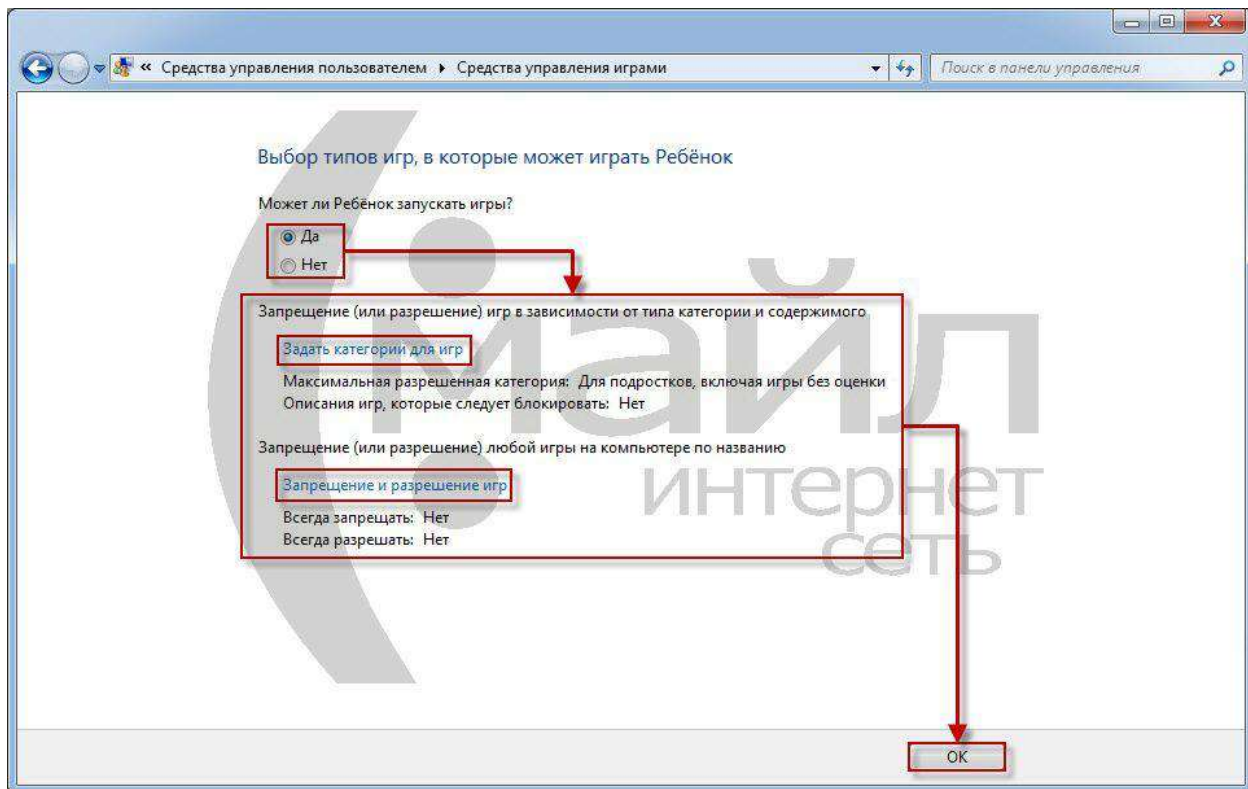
« Средства управления пользователем ▸ Средства управления играми

Поиск в панели управления

Выбор типов игр, в которые может играть Ребёнок

Может ли Ребёнок запускать игры?

Да

Нет

Запрещение (или разрешение) игр в зависимости от типа категории и содержимого

Задать категории для игр

Максимальная разрешенная категория: Для подростков, включая игры без оценки

Описания игр, которые следует блокировать: Нет

Запрещение (или разрешение) любой игры на компьютере по названию

Запрещение и разрешение игр

Всегда запрещать: Нет

Всегда разрешать: Нет

майл интернет сеть

OK